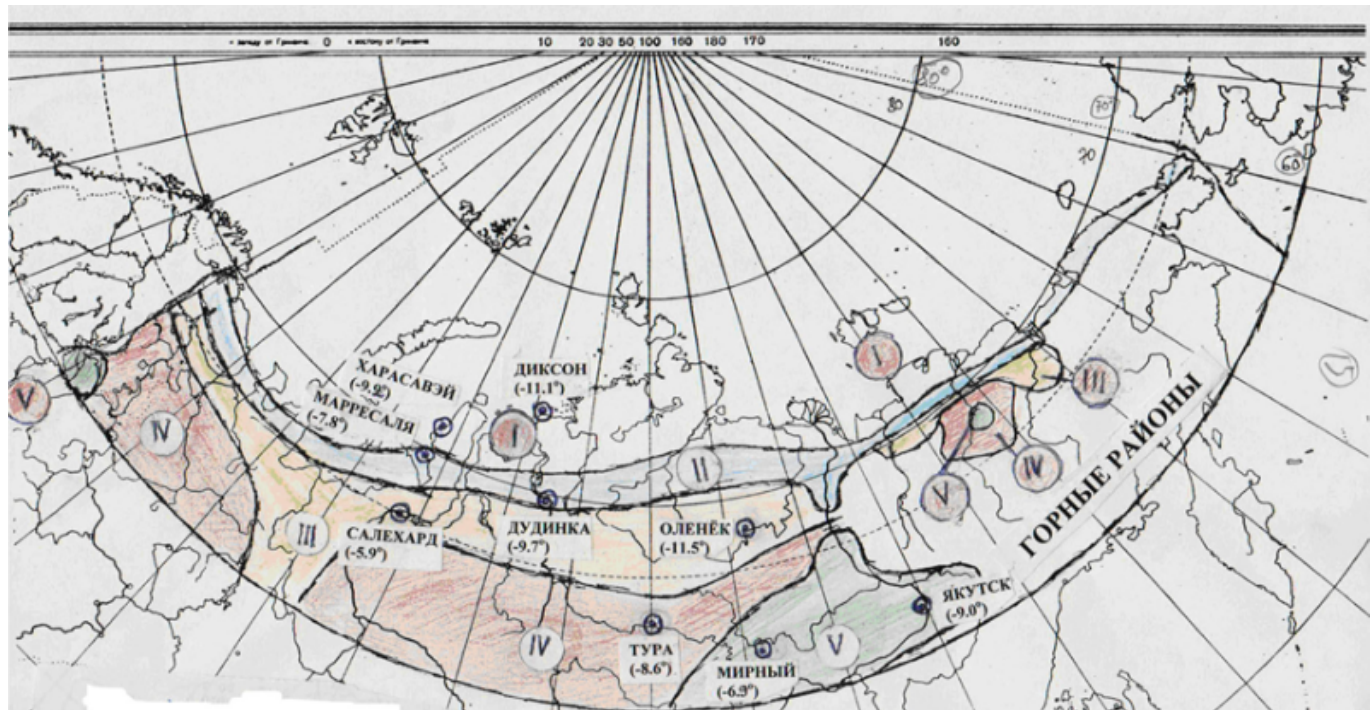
к западу от Гринвича 0 к востоку от Гринвича 10 20 30 50 100 160 180 170 160

80° 80 70 70 60

ХАРАСАВЭЙ (-9.9°)

МАРРЕСАЛЯ (-7.8°)

ДИКСОН (-11.1°)

ДУДИНКА (-9.7°)

САЛЕХАРД (-5.9°)

ОЛЕНЁК (-11.5°)

ТУРА (-8.6°)

МИРНЫЙ (-6.9°)

ЯКУТСК (-9.0°)

ГОРНЫЕ РАЙОНЫ

V IV III I II IV V I III IV V